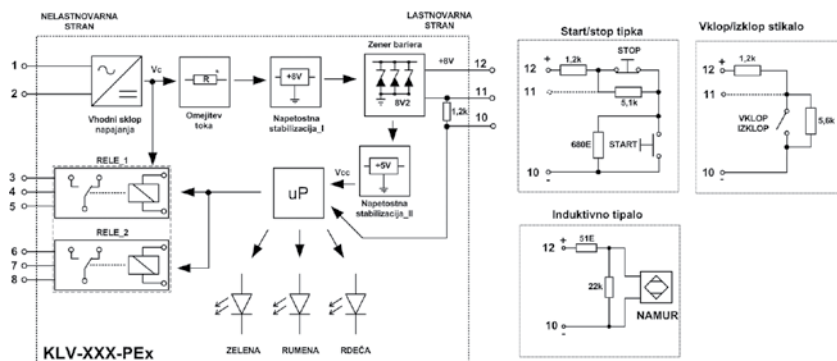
NELASTNOVARNA STRAN

LASTNOVARNA STRAN

1
2
Vc
Vhodni sklop napajanja
R
Omejitev toka
+8V
Napetostna stabilizacija_I
Zener bariera
8V2
+8V
12
11
10
1,2k
+5V
Vcc
Napetostna stabilizacija_II
uP
RELE_1
3
4
5
RELE_2
6
7
8
ZELENA
RUMENA
RDEČA
KLV-XXX-PEx

Start/stop tipka
12 +
1,2k
STOP
11
5,1k
680E
START
10 -

Vklop/izklop stikalo
12 +
1,2k
11
VKLOP
IZKLOP
5,6k
10 -

Induktivno tipalo
12 +
51E
22k
NAMUR
10 -